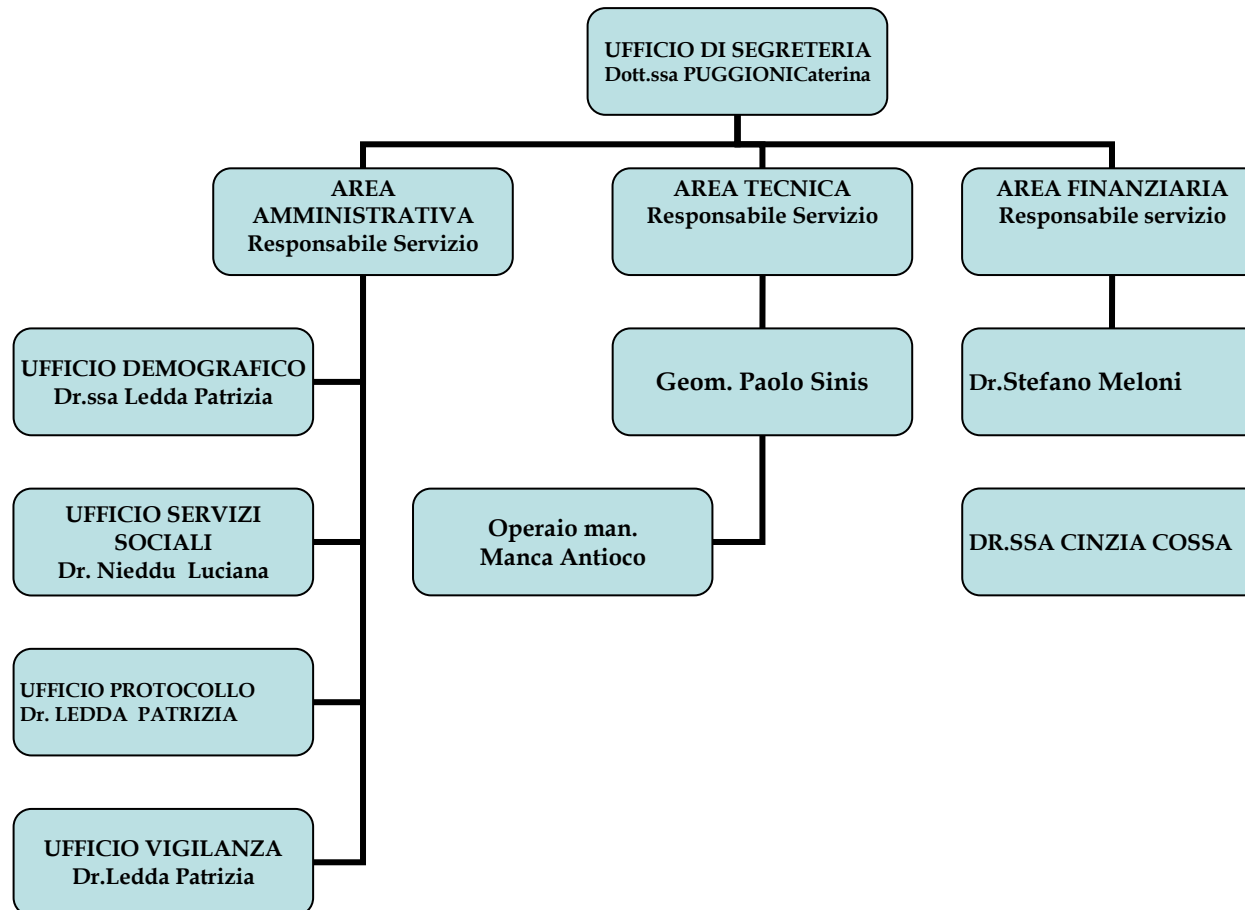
UFFICIO DI SEGRETERIA
Dott.ssa PUGGIONICaterina

AREA AMMINISTRATIVA
Responsabile Servizio

AREA TECNICA
Responsabile Servizio

AREA FINANZIARIA
Responsabile servizio

UFFICIO DEMOGRAFICO
Dr.ssa Ledda Patrizia

Geom. Paolo Sinis

Dr.Stefano Meloni

UFFICIO SERVIZI SOCIALI
Dr. Nieddu Luciana

Operaio man.
Manca Antioco

DR.SSA CINZIA COSSA

UFFICIO PROTOCOLLO
Dr. LEDDA PATRIZIA

UFFICIO VIGILANZA
Dr.Ledda Patrizia